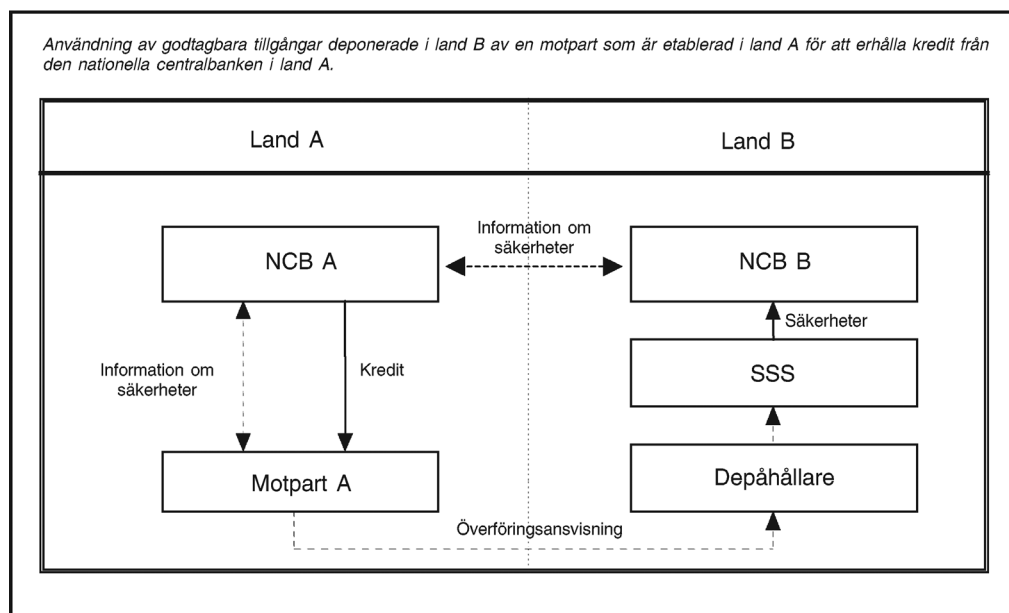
Användning av godtagbara tillgångar deponerade i land B av en motpart som är etablerad i land A för att erhålla kredit från den nationella centralbanken i land A.

Land A

Land B

NCB A

Information om säkerheter

NCB B

Säkerheter

Information om säkerheter

Kredit

SSS

Motpart A

Depåhållare

Överföringsansvisning